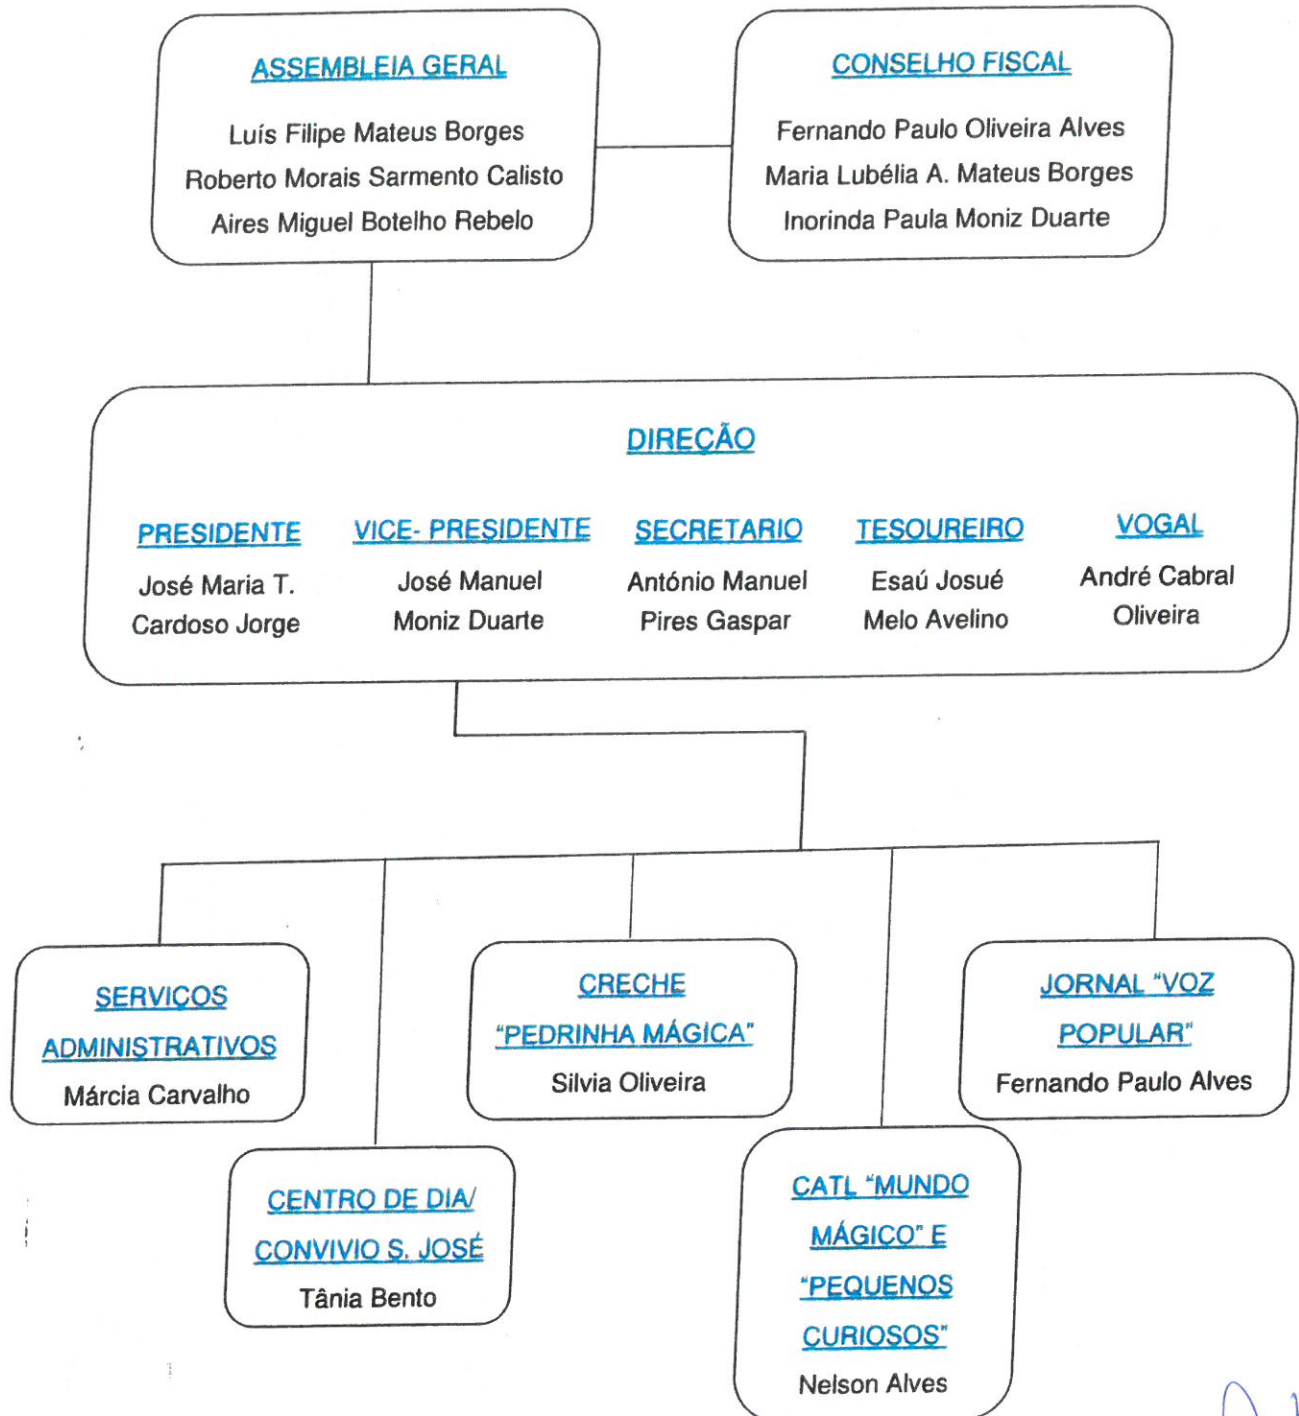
ASSEMBLEIA GERAL
Luís Filipe Mateus Borges
Roberto Morais Sarmento Calisto
Aires Miguel Botelho Rebelo

CONSELHO FISCAL
Fernando Paulo Oliveira Alves
Maria Lubélia A. Mateus Borges
Inorinda Paula Moniz Duarte

DIREÇÃO

PRESIDENTE
José Maria T. Cardoso Jorge

VICE- PRESIDENTE
José Manuel Moniz Duarte

SECRETARIO
António Manuel Pires Gaspar

TESOUREIRO
Esaú Josué Melo Avelino

VOGAL
André Cabral Oliveira

SERVIÇOS ADMINISTRATIVOS
Márcia Carvalho

CRECHE "PEDRINHA MÁGICA"
Silvia Oliveira

JORNAL "VOZ POPULAR"
Fernando Paulo Alves

CENTRO DE DIA/ CONVIVIO S. JOSÉ
Tânia Bento

CATL "MUNDO MÁGICO" E "PEQUENOS CURIOSOS"
Nelson Alves